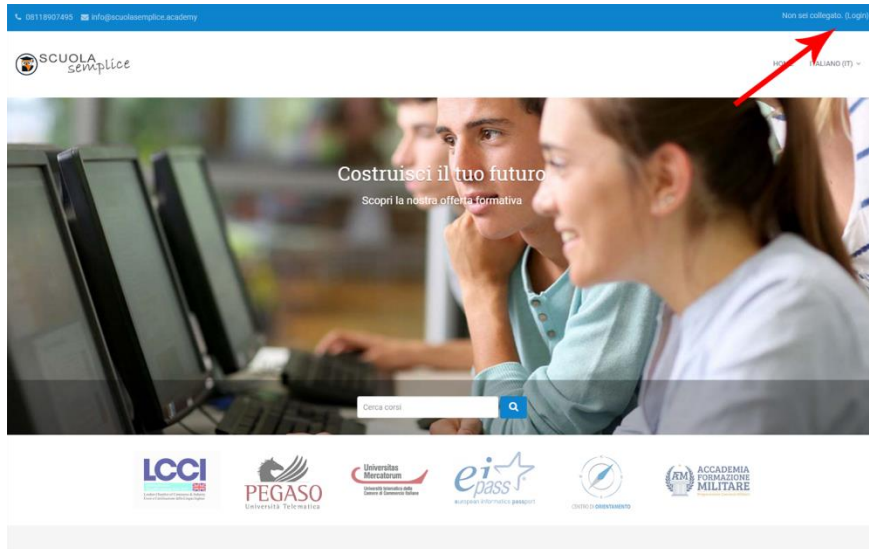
08118907495 info@scuolasemplice.academy

Non sei collegato. (Login)

SCUOLA semplice

HOME ITALIANO (IT)

Costruisci il tuo futuro

Scopri la nostra offerta formativa

Cerca corsi

LCCI

PEGASO Università Telematica

Universitas Mercatorum Università telematica delle Camere di Commercio Italiane

eipass european informatics passport

CENTRO DI ORIENTAMENTO

ACCADEMIA FORMAZIONE MILITARE